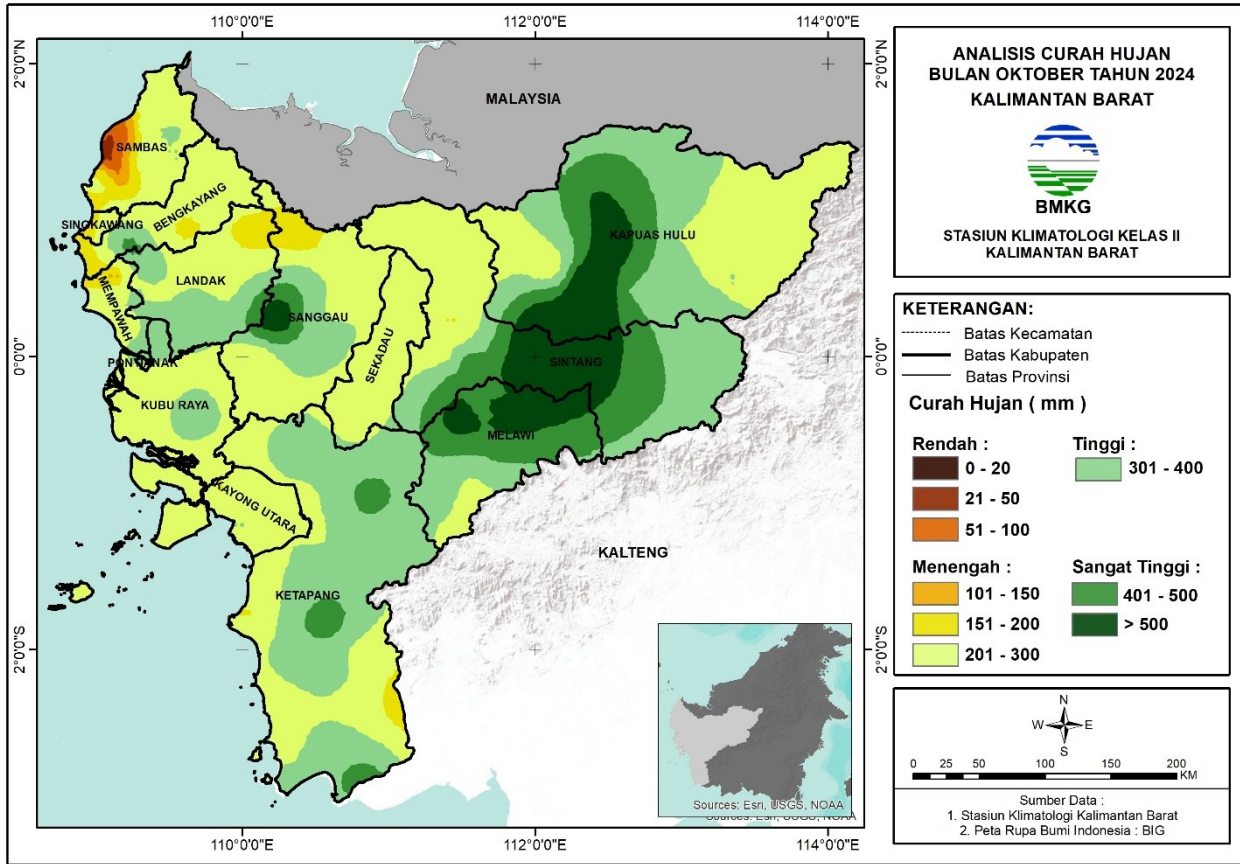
110°0'0"E 112°0'0"E 114°0'0"E

2°0'0"N 0°0'0" 2°0'0"S

MALAYSIA

SAMBAS

SINGKAWANG

BENGKAYANG

LANDAK

MEMPAWAH

SANGGAU

SEKADAU

KAPUAS HULU

PONTIANAK

KUBU RAYA

SINTANG

MELAWI

KAYONG UTARA

KETAPANG

KALTENG

Sources: Esri, USGS, NOAA

110°0'0"E 112°0'0"E 114°0'0"E

ANALISIS CURAH HUJAN
BULAN OKTOBER TAHUN 2024
KALIMANTAN BARAT

BMKG

STASIUN KLIMATOLOGI KELAS II
KALIMANTAN BARAT

KETERANGAN:
Batas Kecamatan
Batas Kabupaten
Batas Provinsi

Curah Hujan ( mm )

Rendah :
0 - 20
21 - 50
51 - 100

Menengah :
101 - 150
151 - 200
201 - 300

Tinggi :
301 - 400

Sangat Tinggi :
401 - 500
> 500

N
W E
S

0 25 50 100 150 200 KM

Sumber Data :
1. Stasiun Klimatologi Kalimantan Barat
2. Peta Rupa Bumi Indonesia : BIG